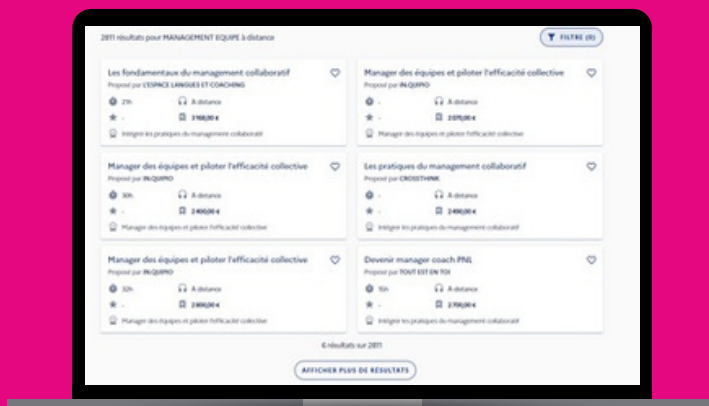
2811 résultats pour MANAGEMENT EQUIPE à distance

FILTRE (0)

Les fondamentaux du management collaboratif
Proposé par L'ESPACE LANGUES ET COACHING
21h
À distance
-
3 168,00 €
Intégrer les pratiques du management collaboratif

Manager des équipes et piloter l'efficacité collective
Proposé par IN.QUIPO
-
À distance
-
2 070,00 €
Manager des équipes et piloter l'efficacité collective

Manager des équipes et piloter l'efficacité collective
Proposé par IN.QUIPO
30h
À distance
-
2 400,00 €
Manager des équipes et piloter l'efficacité collective

Les pratiques du management collaboratif
Proposé par CROSSTHINK
-
À distance
-
2 490,00 €
Intégrer les pratiques du management collaboratif

Manager des équipes et piloter l'efficacité collective
Proposé par IN.QUIPO
32h
À distance
-
2 800,00 €
Manager des équipes et piloter l'efficacité collective

Devenir manager coach PNL
Proposé par TOUT EST EN TOI
15h
À distance
-
2 700,00 €
Intégrer les pratiques du management collaboratif

6 résultats sur 2811

AFFICHER PLUS DE RÉSULTATS